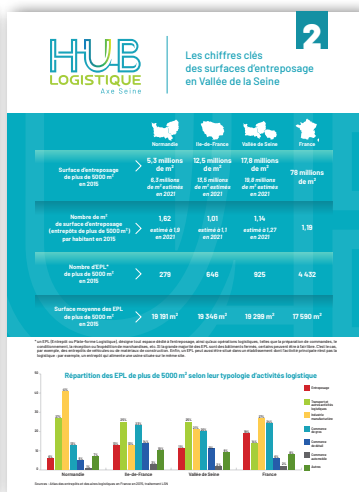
HUB LOGISTIQUE Axe Seine

Les chiffres clés des surfaces d'entreposage en Vallée de la Seine

2

| | Normandie | Ile-de-France | Vallée de Seine | France |
|---|---|---|---|---|
| Surface d'entreposage de plus de 5000 m² en 2015 | 5,3 millions de m² / 6,3 millions de m² estimés en 2021 | 12,5 millions de m² / 13,9 millions de m² estimés en 2021 | 17,8 millions de m² / 18,8 millions de m² estimés en 2021 | 78 millions de m² |
| Nombre de m² de surface d'entreposage (entrepôts de plus de 5000 m²) par habitant en 2015 | 1,62 / estimé à 1,8 en 2021 | 1,01 / estimé à 1,1 en 2021 | 1,14 / estimé à 1,27 en 2021 | 1,19 |
| Nombre d'EPL* de plus de 5000 m² en 2015 | 279 | 646 | 925 | 4 432 |
| Surface moyenne des EPL de plus de 5000 m² en 2015 | 19 191 m² | 19 346 m² | 19 298 m² | 17 590 m² |

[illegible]

Répartition des EPL de plus de 5000 m² selon leur typologie d'activités logistique

Entreposage
Transport en activités logistiques
Industrie manufacturière
Commerce de gros
Commerce de détail
Commerce automobile
Autres

Normandie
Ile-de-France
Vallée de Seine
France

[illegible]